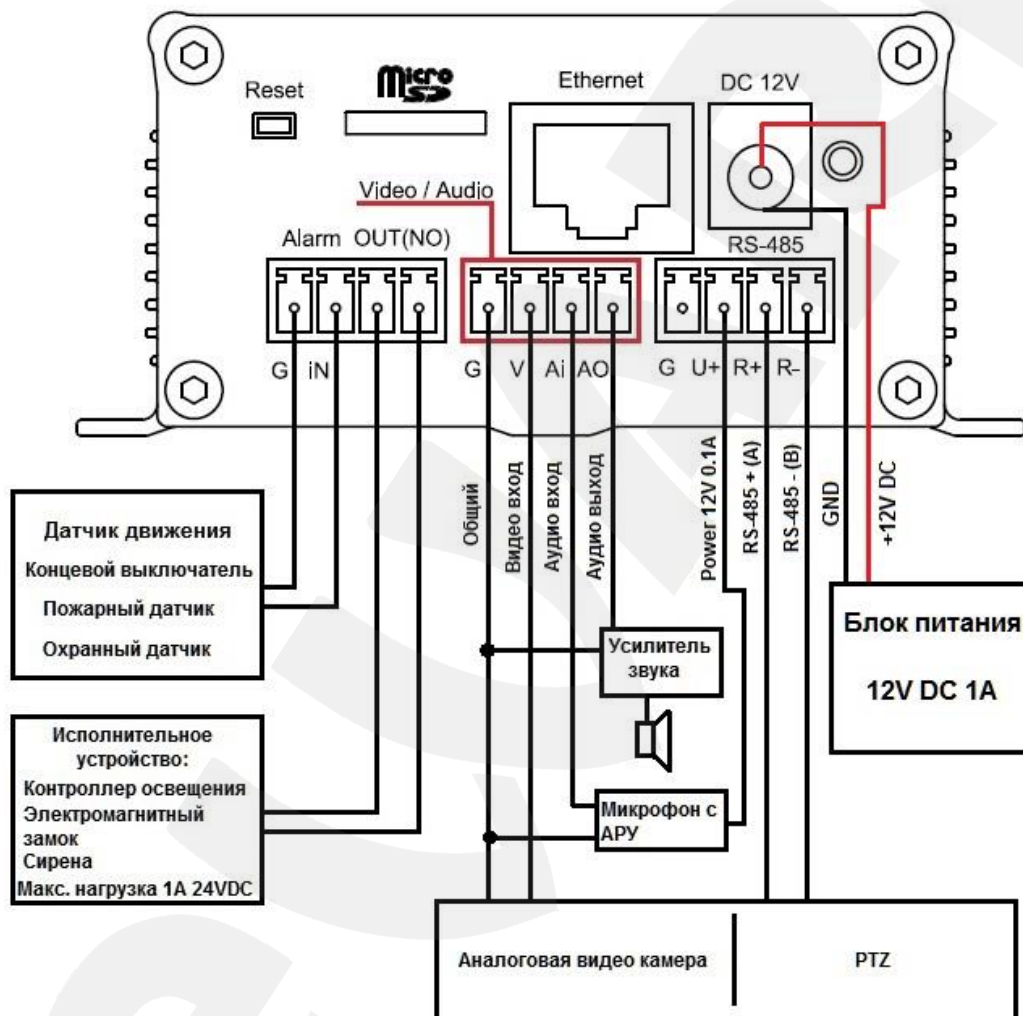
Reset

micro SD

Ethernet

DC 12V

Video / Audio

Alarm OUT(NO)

RS-485

G iN

G V Ai AO

G U+ R+ R-

Общий

Видео вход

Аудио вход

Аудио выход

Power 12V 0.1A

RS-485 + (A)

RS-485 - (B)

GND

+12V DC

Датчик движения
Концевой выключатель
Пожарный датчик
Охранный датчик

Блок питания

12V DC 1A

Усилитель звука

Исполнительное устройство:
Контроллер освещения
Электромагнитный замок
Сирена
Макс. нагрузка 1А 24VDC

Микрофон с АРУ

Аналоговая видео камера

PTZ